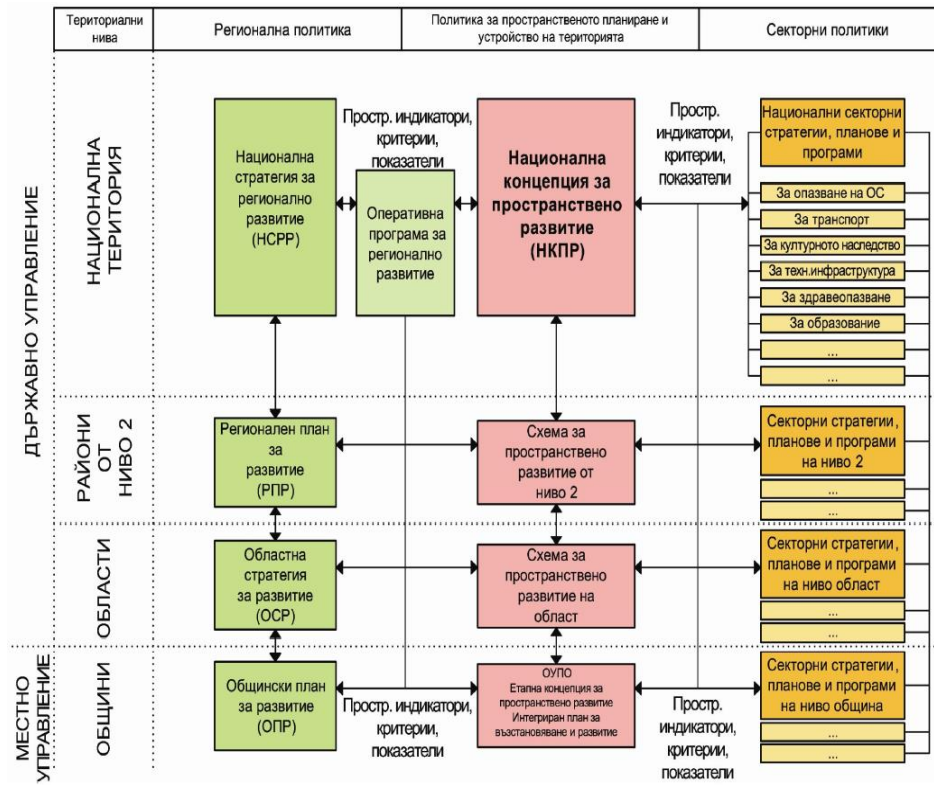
| Териториални нива | Регионална политика | Политика за пространственото планиране и устройство на територията | Секторни политики |
|---|---|---|---|

ДЪРЖАВНО УПРАВЛЕНИЕ

НАЦИОНАЛНА ТЕРИТОРИЯ

Национална стратегия за регионално развитие (НСРР)

Простр. индикатори, критерии, показатели

Оперативна програма за регионално развитие

Национална концепция за пространствено развитие (НКПР)

Простр. индикатори, критерии, показатели

Национални секторни стратегии, планове и програми

За опазване на ОС

За транспорт

За културното наследство

За техн.инфраструктура

За здравеопазване

За образование

...

...

РАЙОНИ ОТ НИВО 2

Регионален план за развитие (РПР)

Схема за пространствено развитие от ниво 2

Секторни стратегии, планове и програми на ниво 2

...

...

ОБЛАСТИ

Областна стратегия за развитие (ОСР)

Схема за пространствено развитие на област

Секторни стратегии, планове и програми на ниво област

...

...

МЕСТНО УПРАВЛЕНИЕ

ОБЩИНИ

Общински план за развитие (ОПР)

Простр. индикатори, критерии, показатели

ОУПО
Етапна концепция за пространствено развитие
Интегриран план за възстановяване и развитие

Простр. индикатори, критерии, показатели

Секторни стратегии, планове и програми на ниво община

...

...